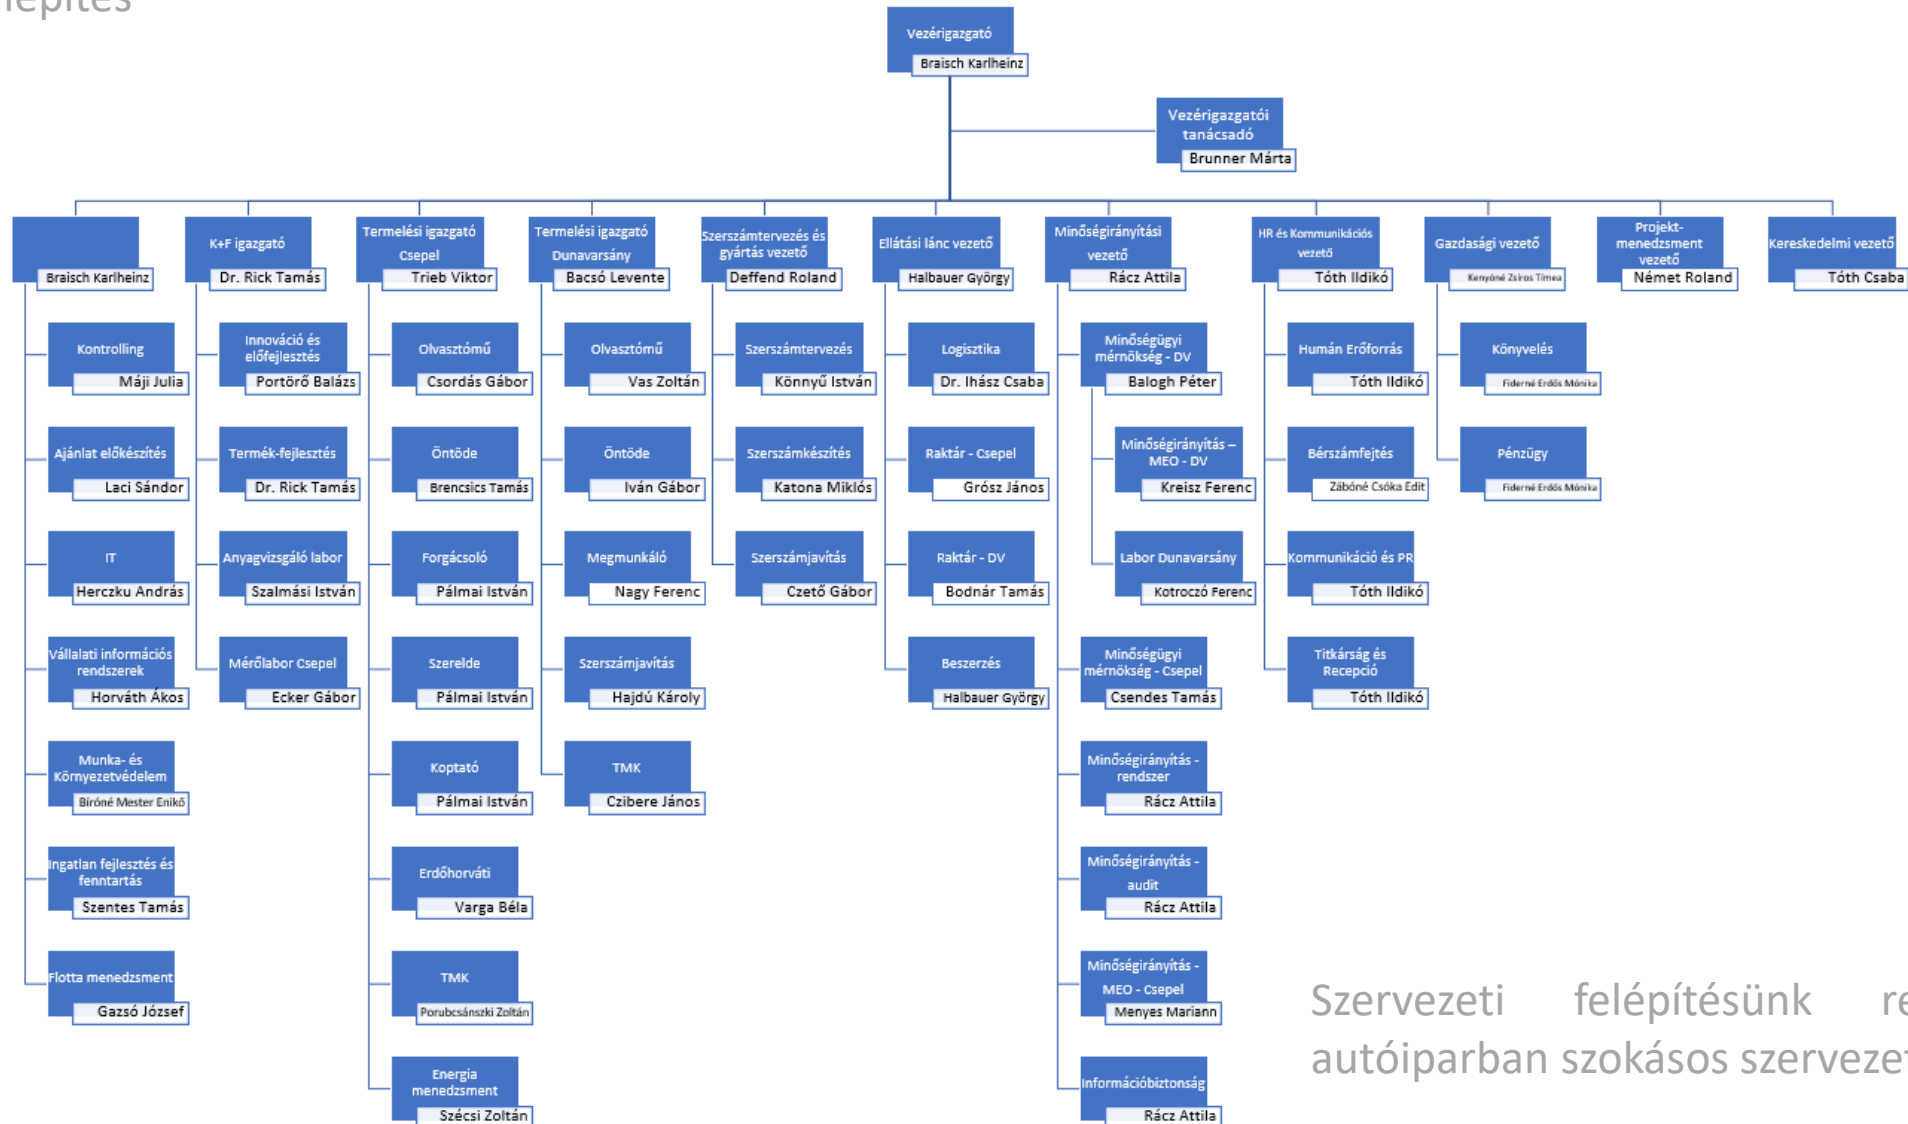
lépítés

Vezérigazgató
Braisch Karlheinz

Vezérigazgatói tanácsadó
Brunner Márta

Braisch Karlheinz

Kontrolling
Máji Julia

Ajánlat előkészítés
Laci Sándor

IT
Herczku András

Vállalati információs rendszerek
Horváth Ákos

Munka- és Környezetvédelem
Biróné Mester Enikő

Ingatlan fejlesztés és fenntartás
Szentes Tamás

Flotta menedzsment
Gazsó József

K+F igazgató
Dr. Rick Tamás

Innováció és előfejlesztés
Portörő Balázs

Termék-fejlesztés
Dr. Rick Tamás

Anyagvizsgáló labor
Szalmási István

Mérőlabor Csepel
Ecker Gábor

Termelési igazgató Csepel
Trieb Viktor

Olvasztómű
Csordás Gábor

Öntöde
Brencsics Tamás

Forgácsoló
Pálmai István

Szerelde
Pálmai István

Koptató
Pálmai István

Erdőhorváti
Varga Béla

TMK
Porubcsánszki Zoltán

Energia menedzsment
Szécsi Zoltán

Termelési igazgató Dunavarsány
Bacsó Levente

Olvasztómű
Vas Zoltán

Öntöde
Iván Gábor

Megmunkáló
Nagy Ferenc

Szerszámjavítás
Hajdú Károly

TMK
Czibere János

Szerszámtervezés és gyártás vezető
Deffend Roland

Szerszámtervezés
Könnyű István

Szerszámkészítés
Katona Miklós

Szerszámjavítás
Cztető Gábor

Ellátási lánc vezető
Halbauer György

Logisztika
Dr. Ihász Csaba

Raktár - Csepel
Grósz János

Raktár - DV
Bodnár Tamás

Beszerzés
Halbauer György

Minőségirányítási vezető
Rácz Attila

Minőségügyi mérnökség - DV
Balogh Péter

Minőségirányítás – MEO - DV
Kreisz Ferenc

Labor Dunavarsány
Kotroczó Ferenc

Minőségügyi mérnökség - Csepel
Csendes Tamás

Minőségirányítás - rendszer
Rácz Attila

Minőségirányítás - audit
Rácz Attila

Minőségirányítás - MEO - Csepel
Menyes Mariann

Információbiztonság
Rácz Attila

HR és Kommunikációs vezető
Tóth Ildikó

Humán Erőforrás
Tóth Ildikó

Bérszámfejtés
Zábóné Csóka Edit

Kommunikáció és PR
Tóth Ildikó

Titkárság és Recepció
Tóth Ildikó

Gazdasági vezető
Kenyóné Zsiros Tímea

Könyvelés
Fiderné Erdős Mónika

Pénzügy
Fiderné Erdős Mónika

Projekt-menedzsment vezető
Német Roland

Kereskedelmi vezető
Tóth Csaba

Szervezeti felépítésünk re
autóiparban szokásos szerveze